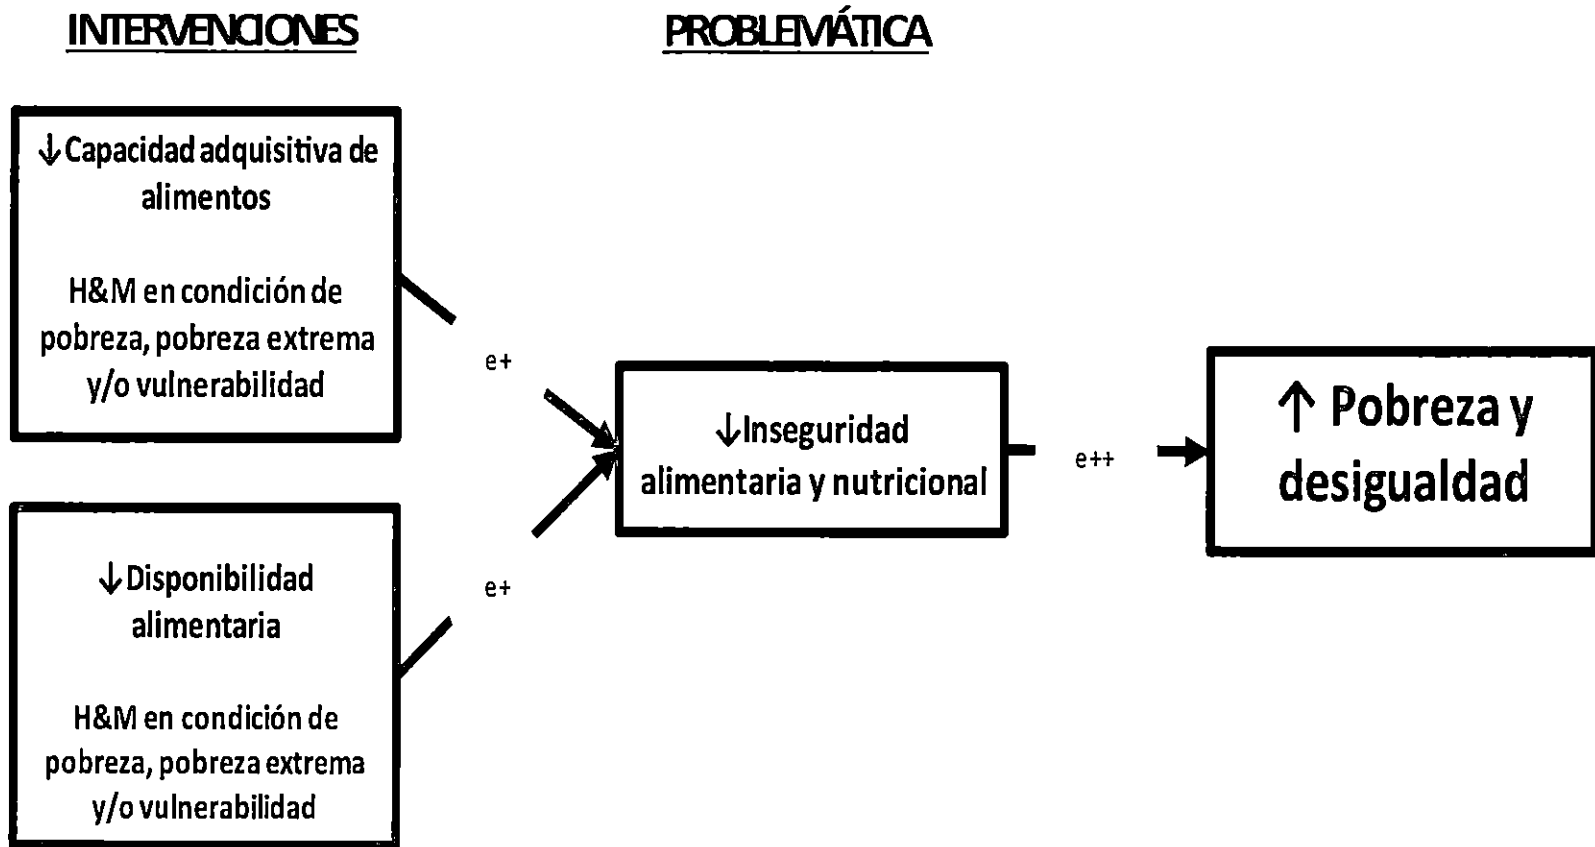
INTERVENCIONES

PROBLEMÁTICA

↓Capacidad adquisitiva de alimentos

H&M en condición de pobreza, pobreza extrema y/o vulnerabilidad

e+

↓Disponibilidad alimentaria

H&M en condición de pobreza, pobreza extrema y/o vulnerabilidad

e+

↓Inseguridad alimentaria y nutricional

e++

↑ Pobreza y desigualdad